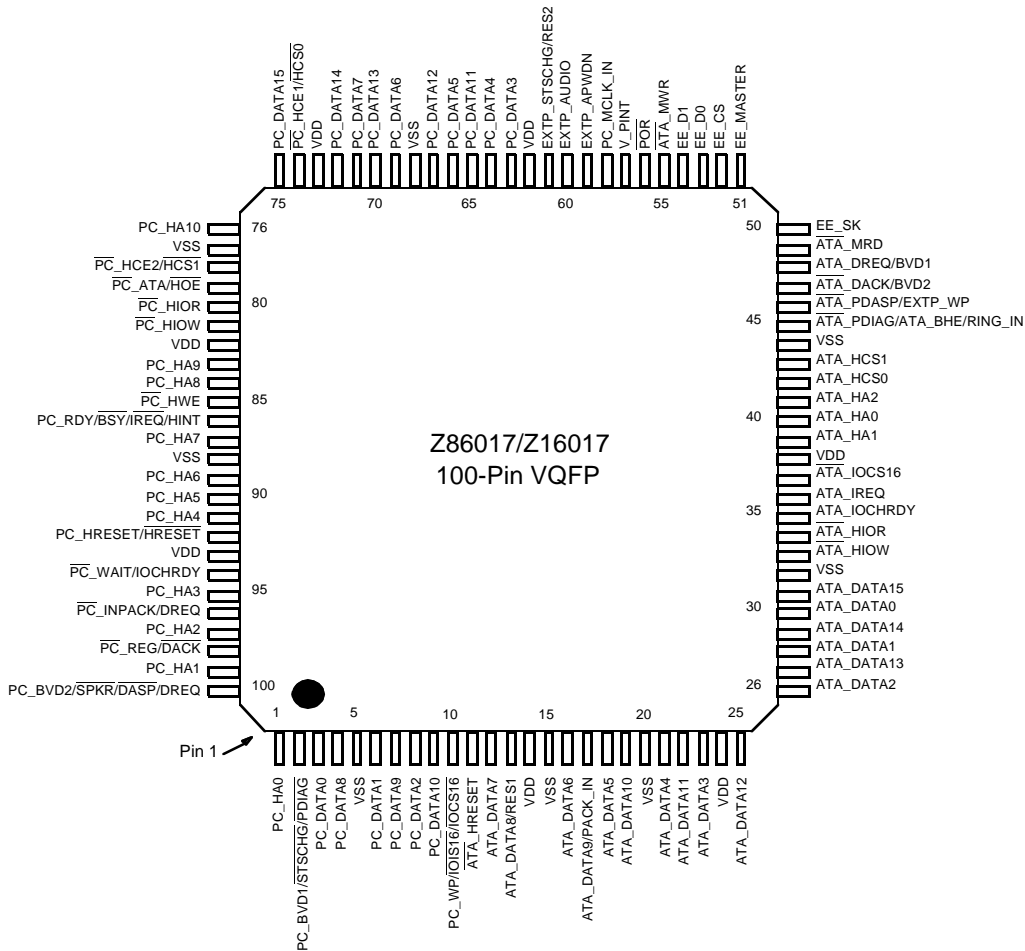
PC_DATA15
PC_HCE1/HCS0
VDD
PC_DATA14
PC_DATA7
PC_DATA13
PC_DATA6
VSS
PC_DATA12
PC_DATA5
PC_DATA11
PC_DATA4
PC_DATA3
VDD
EXTP_STSCHG/RES2
EXTP_AUDIO
EXTP_APWDN
PC_MCLK_IN
V_PINT
POR
ATA_MWR
EE_D1
EE_D0
EE_CS
EE_MASTER

75 70 65 60 55 51

PC_HA10 76
VSS
PC_HCE2/HCS1
PC_ATA/HOE
PC_HIOR 80
PC_HIOW
VDD
PC_HA9
PC_HA8
PC_HWE 85
PC_RDY/BSY/IREQ/HINT
PC_HA7
VSS
PC_HA6
PC_HA5 90
PC_HA4
PC_HRESET/HRESET
VDD
PC_WAIT/IOCHRDY
PC_HA3 95
PC_INPACK/DREQ
PC_HA2
PC_REG/DACK
PC_HA1
PC_BVD2/SPKR/DASP/DREQ 100

50 EE_SK
ATA_MRD
ATA_DREQ/BVD1
ATA_DACK/BVD2
ATA_PDASP/EXTP_WP
45 ATA_PDIAG/ATA_BHE/RING_IN
VSS
ATA_HCS1
ATA_HCS0
ATA_HA2
40 ATA_HA0
ATA_HA1
VDD
ATA_IOCS16
ATA_IREQ
35 ATA_IOCHRDY
ATA_HIOR
ATA_HIOW
VSS
ATA_DATA15
30 ATA_DATA0
ATA_DATA14
ATA_DATA1
ATA_DATA13
26 ATA_DATA2

Z86017/Z16017
100-Pin VQFP

1 5 10 15 20 25

Pin 1

PC_HA0
PC_BVD1/STSCHG/PDIAG
PC_DATA0
PC_DATA8
VSS
PC_DATA1
PC_DATA9
PC_DATA2
PC_DATA10
PC_WP/IOIS16/IOCS16
ATA_HRESET
ATA_DATA7
ATA_DATA8/RES1
VDD
VSS
ATA_DATA6
ATA_DATA9/PACK_IN
ATA_DATA5
ATA_DATA10
VSS
ATA_DATA4
ATA_DATA11
ATA_DATA3
VDD
ATA_DATA12